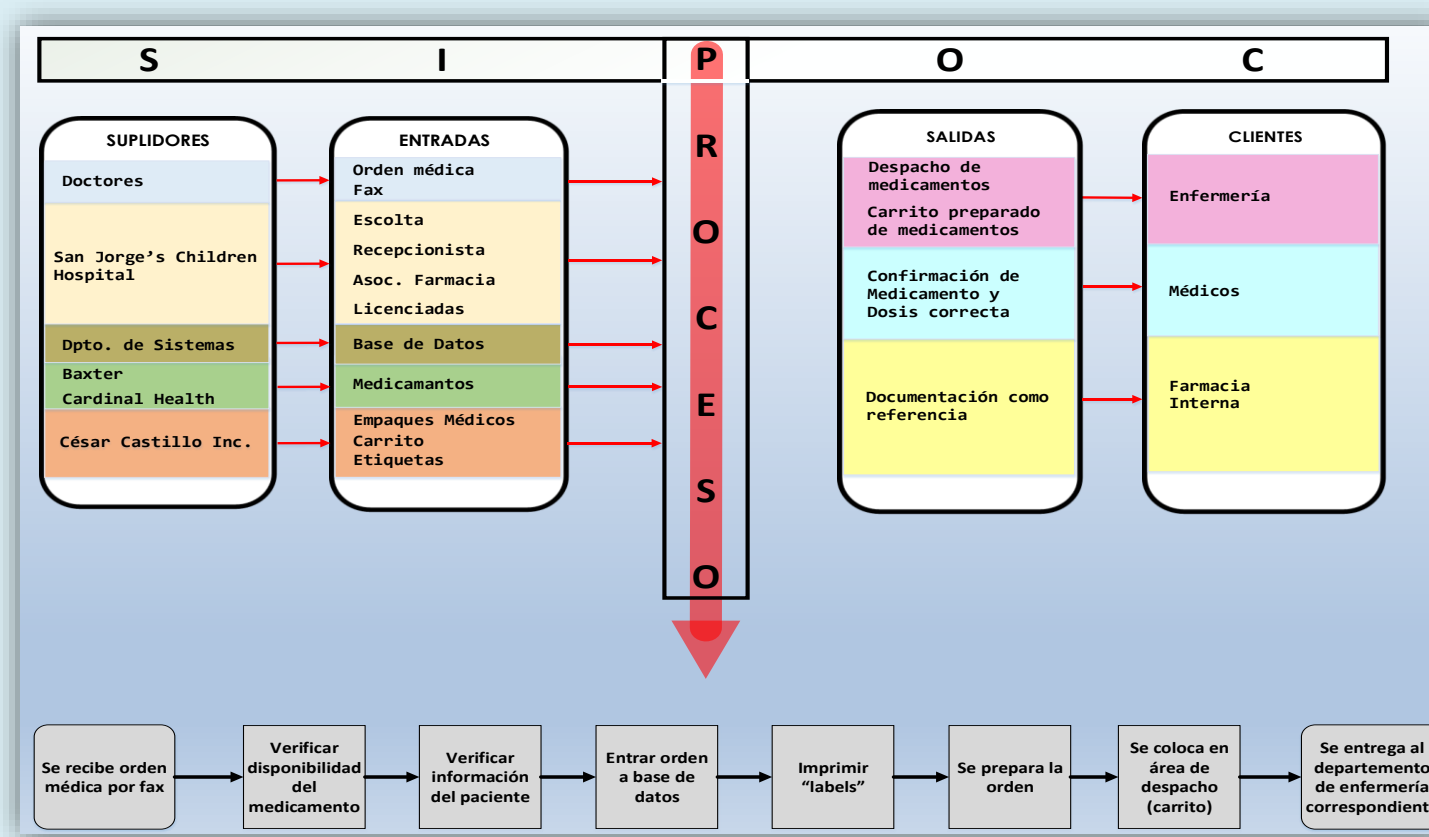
S I P O C

SUPLIDORES
Doctores
San Jorge’s Children Hospital
Dpto. de Sistemas
Baxter
Cardinal Health
César Castillo Inc.

ENTRADAS
Orden médica
Fax
Escolta
Recepcionista
Asoc. Farmacia
Licenciadas
Base de Datos
Medicamantos
Empaques Médicos
Carrito
Etiquetas

PROCESO

SALIDAS
Despacho de medicamentos
Carrito preparado de medicamentos
Confirmación de Medicamento y Dosis correcta
Documentación como referencia

CLIENTES
Enfermería
Médicos
Farmacia Interna

Se recibe orden médica por fax
Verificar disponibilidad del medicamento
Verificar información del paciente
Entrar orden a base de datos
Imprimir “labels”
Se prepara la orden
Se coloca en área de despacho (carrito)
Se entrega al departemento de enfermería correspondient